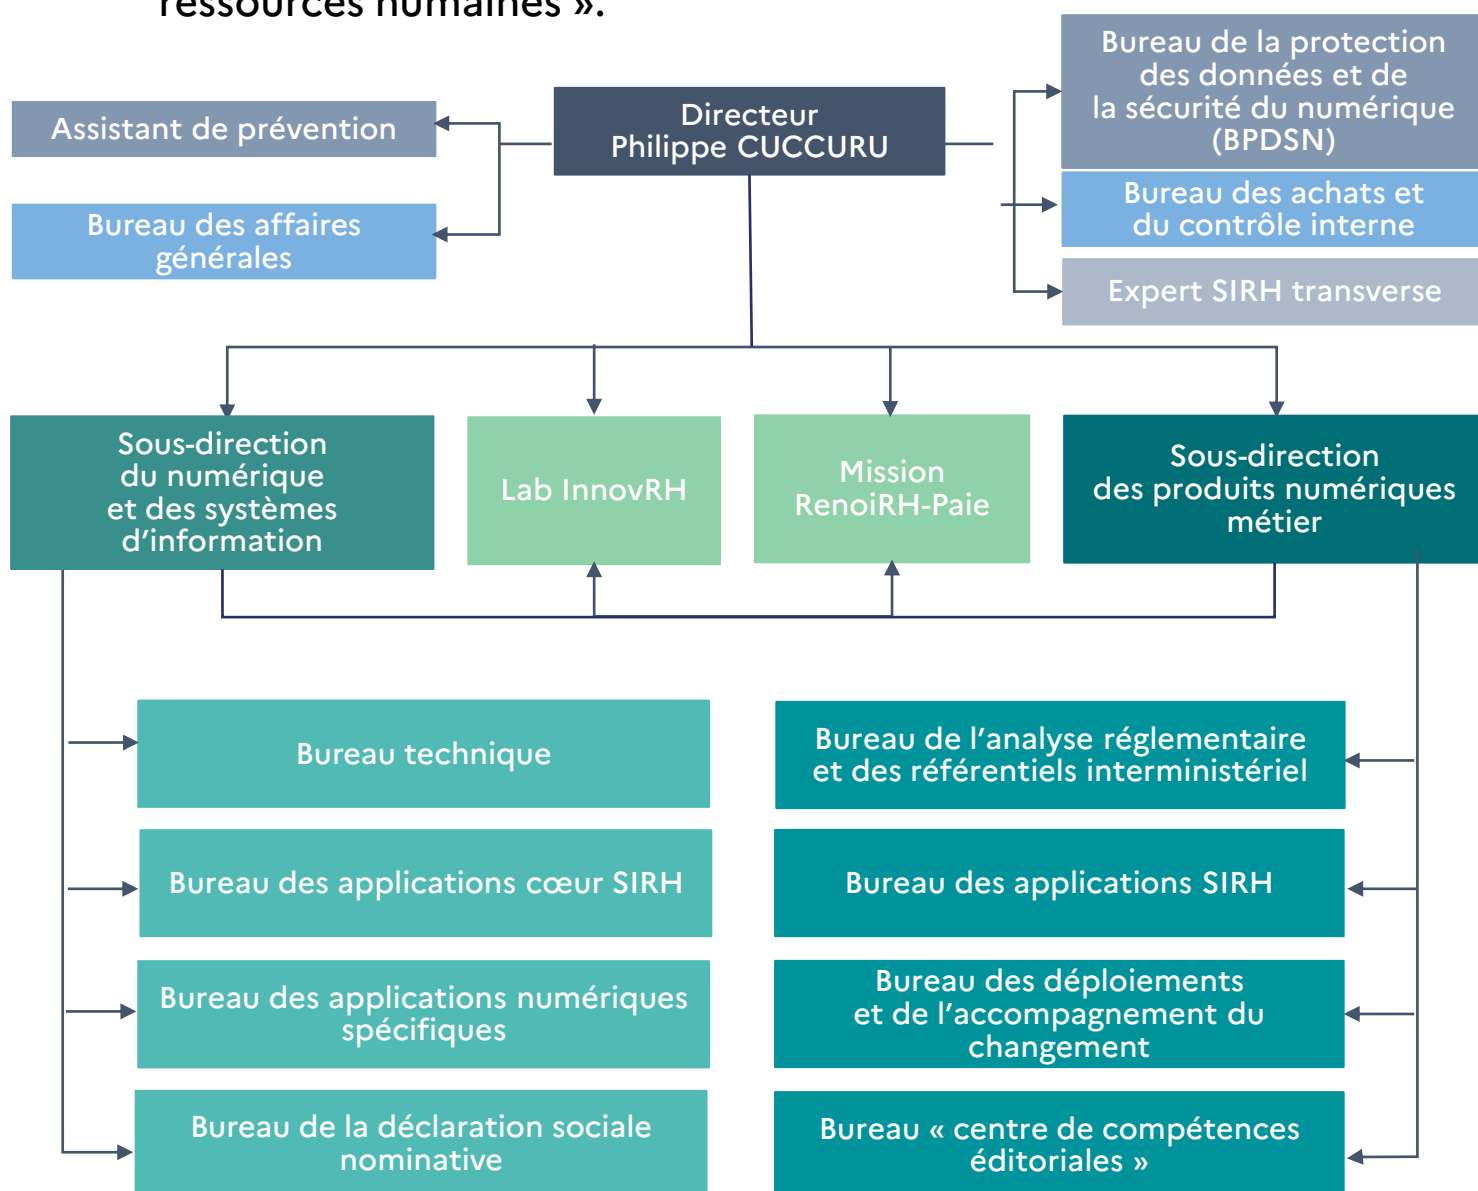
ressources humaines ».

Directeur
Philippe CUCCURU

Assistant de prévention

Bureau des affaires générales

Bureau de la protection des données et de la sécurité du numérique (BPDSN)

Bureau des achats et du contrôle interne

Expert SIRH transverse

Sous-direction du numérique et des systèmes d'information

Lab InnovRH

Mission RenoiRH-Paie

Sous-direction des produits numériques métier

Bureau technique

Bureau des applications cœur SIRH

Bureau des applications numériques spécifiques

Bureau de la déclaration sociale nominative

Bureau de l'analyse réglementaire et des référentiels interministériel

Bureau des applications SIRH

Bureau des déploiements et de l'accompagnement du changement

Bureau « centre de compétences éditoriales »